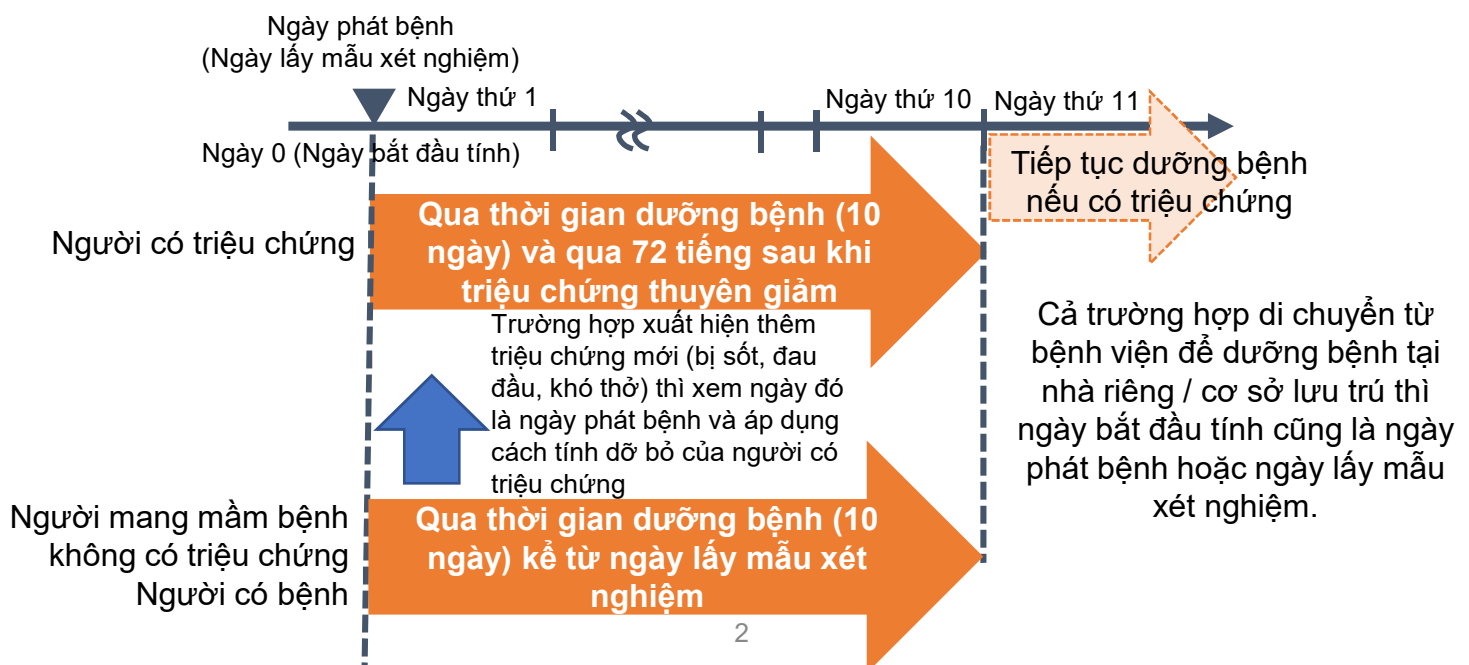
Ngày phát bệnh
(Ngày lấy mẫu xét nghiệm)

Ngày thứ 1

Ngày thứ 10

Ngày thứ 11

Ngày 0 (Ngày bắt đầu tính)

Tiếp tục dưỡng bệnh nếu có triệu chứng

Người có triệu chứng

Qua thời gian dưỡng bệnh (10 ngày) và qua 72 tiếng sau khi triệu chứng thuyên giảm

Trường hợp xuất hiện thêm triệu chứng mới (bị sốt, đau đầu, khó thở) thì xem ngày đó là ngày phát bệnh và áp dụng cách tính dỡ bỏ của người có triệu chứng

Cả trường hợp di chuyển từ bệnh viện để dưỡng bệnh tại nhà riêng / cơ sở lưu trú thì ngày bắt đầu tính cũng là ngày phát bệnh hoặc ngày lấy mẫu xét nghiệm.

Người mang mầm bệnh không có triệu chứng
Người có bệnh

Qua thời gian dưỡng bệnh (10 ngày) kể từ ngày lấy mẫu xét nghiệm

2